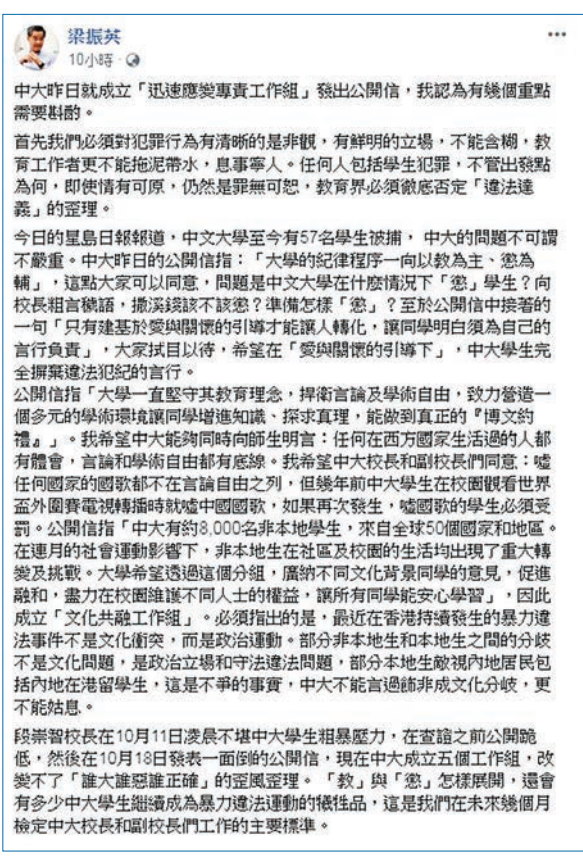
梁振英
10小時 · 
...

中大昨日就成立「迅速應變專責工作組」發出公開信，我認為有幾個重點需要斟酌。

首先我們必須對犯罪行為有清晰的是非觀，有鮮明的立場，不能含糊，教育工作者更不能拖泥帶水，息事寧人。任何人包括學生犯罪，不管出發點為何，即使情有可原，仍然是罪無可恕，教育界必須徹底否定「違法達義」的歪理。

今日的星島日報報道，中文大學至今有57名學生被捕，中大的問題不可謂不嚴重。中大昨日的公開信指：「大學的紀律程序一向以教為主、懲為輔」，這點大家可以同意，問題是中文大學在什麼情況下「懲」學生？向校長粗言穢語，搬演該該不該懲？準備怎樣「懲」？至於公開信中接着的一句「只有建基於愛與關懷的引導才能讓人轉化，讓同學明白須為自己的言行負責」，大家拭目以待，希望在「愛與關懷的引導下」，中大學生完全摒棄違法犯紀的言行。

公開信指「大學一直堅守其教育理念，捍衛言論及學術自由，致力營造一個多元的學術環境讓同學增進知識、探求真理，能做到真正的『博文約禮』」。我希望中大能夠同時向師生明言：任何在西方國家生活過的人都有體會，言論和學術自由都有底線。我希望中大校長和副校長們同意：噓任何國家的國歌都不在言論自由之列，但幾年前中大學生在校園觀看世界盃外圍賽電視轉播時就噓中國國歌，如果再次發生，噓國歌的學生必須受罰。公開信指「中大有約8,000名非本地學生，來自全球50個國家和地區。在連月的社會運動影響下，非本地生在社區及校園的生活均出現了重大轉變及挑戰。大學希望透過這個分組，廣納不同文化背景同學的意見，促進融和，盡力在校園維護不同人士的權益，讓所有同學能安心學習」，因此成立「文化共融工作組」。必須指出的是，最近在香港持續發生的暴力違法事件不是文化衝突，而是政治運動。部分非本地生和本地生之間的分歧不是文化問題，是政治立場和守法違法問題，部分本地生敵視內地居民包括內地在港留學生，這是不爭的事實，中大不能含混過飾非成文化分歧，更不能姑息。

段崇智校長在10月11日淩晨不堪中大學生粗暴壓力，在查證之前公開跪低，然後在10月18日發表一面倒的公開信，現在中大成立五個工作組，改變不了「誰大誰惡誰正確」的歪風歪理。「教」與「懲」怎樣展開，還會有多少中大學生繼續成為暴力違法運動的犧牲品，這是我們在未來幾個月檢定中大校長和副校長們工作的主要標準。